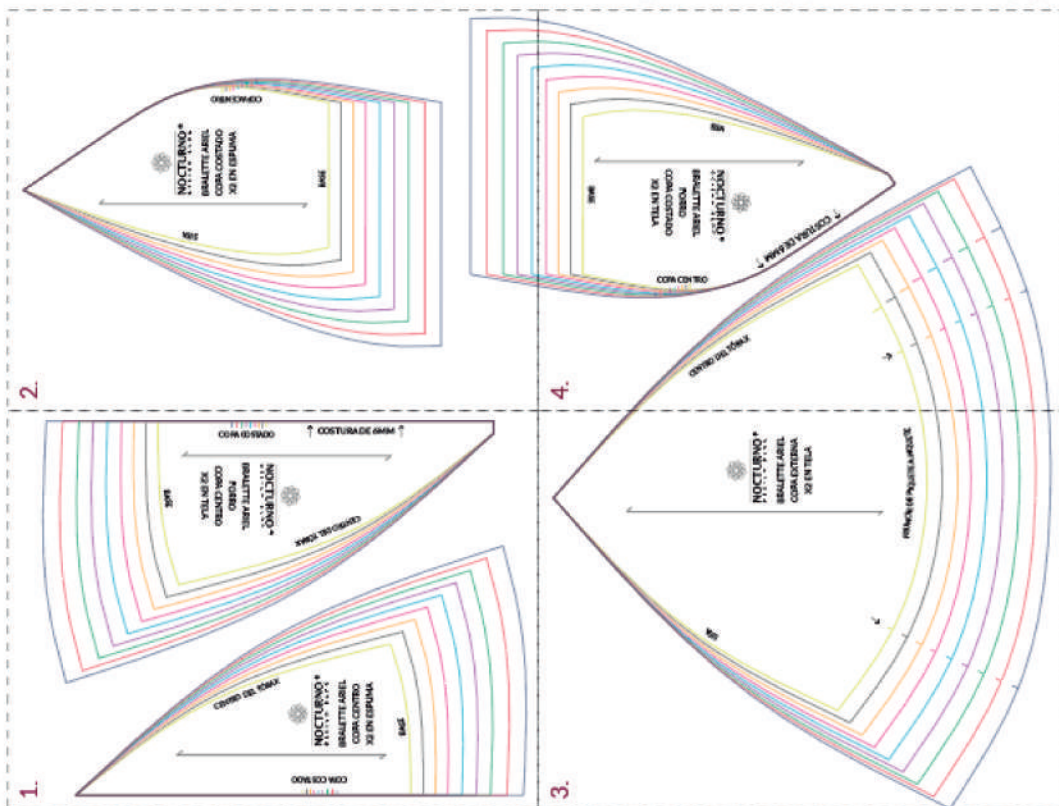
2.

COPA CENTRO

NOCTURNO®

BRALETTE ARIEL
COPA COSTADO
X2 EN ESPUMA

BASE

BASE

4.

BASE

NOCTURNO®

BRALETTE ARIEL
FORRO
COPA COSTADO
X2 EN TELA

BASE

COPA CENTRO

COSTURA DE 6 MM

1.

COPA COSTADO

COSTURA DE 6 MM

NOCTURNO®

BRALETTE ARIEL
FORRO
COPA CENTRO
X2 EN TELA

BASE

CENTRO DEL TÓRAX

CENTRO DEL TÓRAX

NOCTURNO®

BRALETTE ARIEL
COPA CENTRO
X2 EN ESPUMA

BASE

COPA COSTADO

3.

CENTRO DEL TÓRAX

NOCTURNO®

BRALETTE ARIEL
COPA EXTERNA
X2 EN TELA

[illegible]

BASE